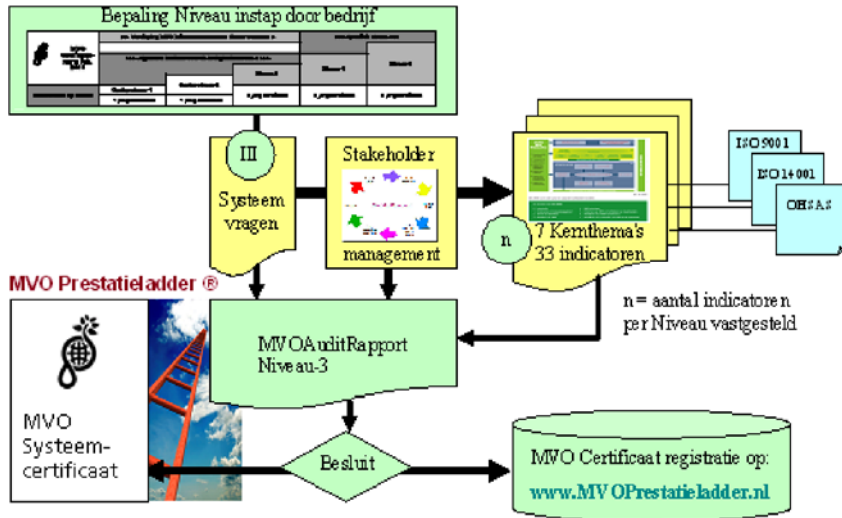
Bepaling Niveau instap door bedrijf

III

Systeem vragen

Stakeholder

management

n

7 Kernthema's
33 indicatoren

ISO9001

ISO14001

OHSAS

n = aantal indicatoren per Niveau vastgesteld

MVO Prestatieladder ®

MVO Systeem-certificaat

MVOAuditRapport Niveau-3

Besluit

MVO Certificaat registratie op:

www.MVOPrestatieladder.nl